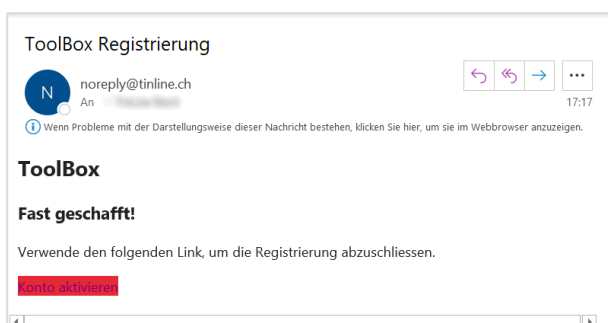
ToolBox Registrierung

N

noreply@tinline.ch
An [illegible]

...

17:17

Wenn Probleme mit der Darstellungsweise dieser Nachricht bestehen, klicken Sie hier, um sie im Webbrowser anzuzeigen.

ToolBox

Fast geschafft!

Verwende den folgenden Link, um die Registrierung abzuschliessen.

Konto aktivieren